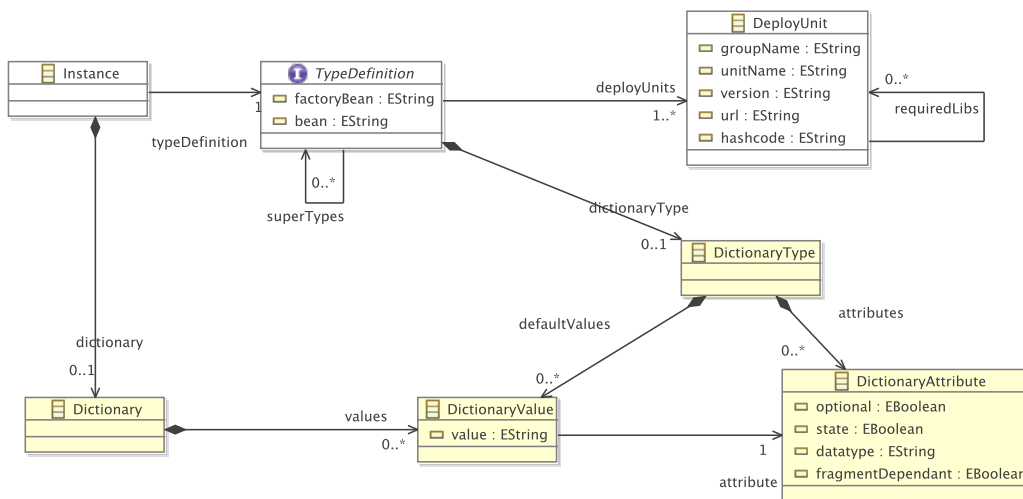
Instance

typeDefinition

1

TypeDefinition
factoryBean : EString
bean : EString

0..*
superTypes

deployUnits
1..*

DeployUnit
groupName : EString
unitName : EString
version : EString
url : EString
hashcode : EString

0..*
requiredLibs

dictionaryType
0..1

DictionaryType

defaultValues

attributes

dictionary
0..1

0..*

0..*

Dictionary

values
0..*

DictionaryValue
value : EString

1
attribute

DictionaryAttribute
optional : EBoolean
state : EBoolean
datatype : EString
fragmentDependant : EBoolear